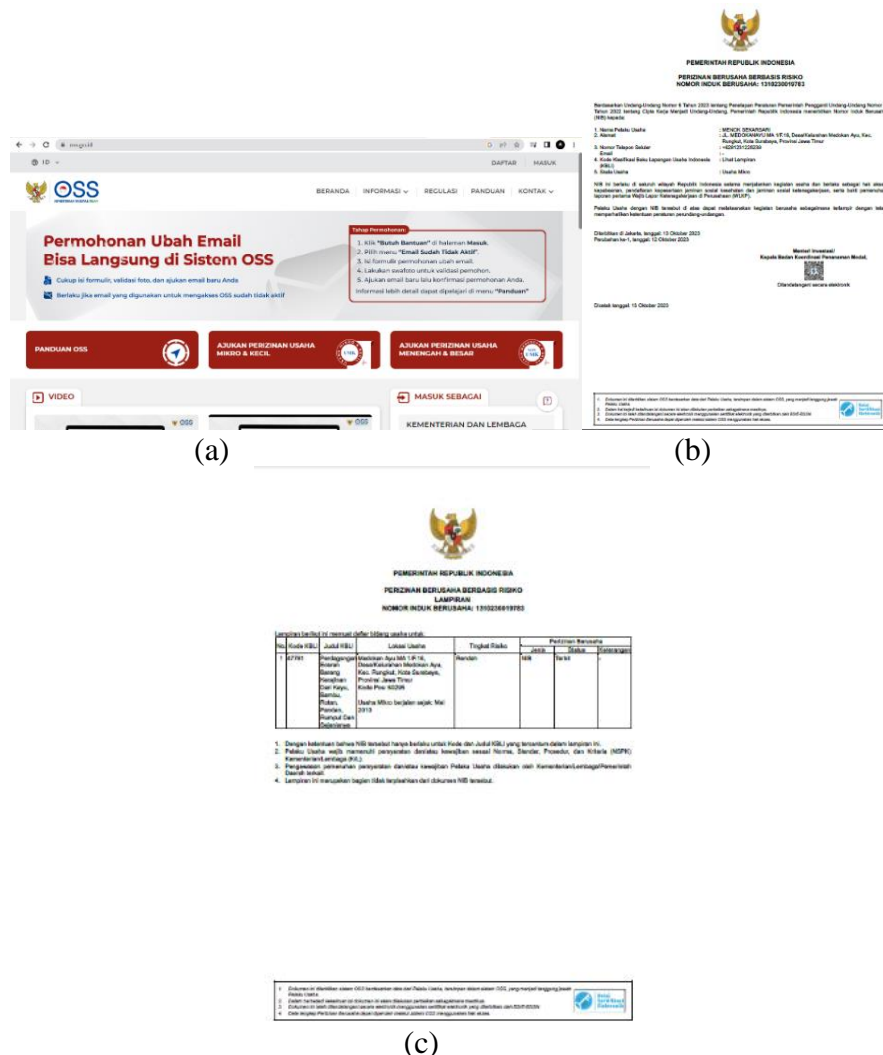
oss.go.id

ID

DAFTAR | MASUK

OSS

BERANDA | INFORMASI | REGULASI | PANDUAN | KONTAK

Permohonan Ubah Email Bisa Langsung di Sistem OSS

Cukup isi formulir, validasi foto, dan ajukan email baru Anda

Berlaku jika email yang digunakan untuk mengakses OSS sudah tidak aktif

Tahap Permohonan:
1. Klik "Butuh Bantuan" di halaman Masuk.
2. Pilih menu "Email Sudah Tidak Aktif".
3. Isi formulir permohonan ubah email.
4. Lakukan swafoto untuk validasi pemohon.
5. Ajukan email baru lalu konfirmasi permohonan Anda.
Informasi lebih detail dapat dipelajari di menu "Panduan"

PANDUAN OSS

AJUKAN PERIZINAN USAHA MIKRO & KECIL

AJUKAN PERIZINAN USAHA MENENGAH & BESAR

VIDEO

MASUK SEBAGAI

KEMENTERIAN DAN LEMBAGA

(a)

PEMERINTAH REPUBLIK INDONESIA

PERIZINAN BERUSAHA BERBASIS RISIKO
NOMOR INDUK BERUSAHA: 1310230019783

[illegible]

1. Nama Pelaku Usaha : MENOK SEKARSARI
2. Alamat : JL. MEDOKANAYU MA 1/F-16, Desa/Kelurahan Medokan Ayu, Kec. Rungkut, Kota Surabaya, Provinsi Jawa Timur
3. Nomor Telepon Seluler : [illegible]
Email : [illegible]
4. Kode Klasifikasi Baku Lapangan Usaha Indonesia (KBLI) : Lihat Lampiran
5. Skala Usaha : Usaha Mikro

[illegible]

Diterbitkan di Jakarta, tanggal: 13 Oktober 2023
Perubahan ke-1, tanggal: 13 Oktober 2023

Menteri Investasi/
Kepala Badan Koordinasi Penanaman Modal,

Ditandatangani secara elektronik

Dicetak tanggal: 13 Oktober 2023

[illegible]

(b)

PEMERINTAH REPUBLIK INDONESIA

PERIZINAN BERUSAHA BERBASIS RISIKO
LAMPIRAN
NOMOR INDUK BERUSAHA: 1310230019783

Lampiran berikut ini memuat daftar bidang usaha untuk:

| No. | Kode KBLI | Judul KBLI | Lokasi Usaha | Tingkat Risiko | Perizinan Berusaha Jenis | Status | Keterangan |
|---|---|---|---|---|---|---|---|
| 1 | 47781 | Perdagangan Eceran Barang Kerajinan Dari Kayu, Bambu, Rotan, Pandan, Rumput Dan Sejenisnya | Medokan Ayu MA 1/F-16, Desa/Kelurahan Medokan Ayu, Kec. Rungkut, Kota Surabaya, Provinsi Jawa Timur Kode Pos: 60295 Usaha Mikro berjalan sejak: Mei 2013 | Rendah | NIB | Terbit | - |

1. Dengan ketentuan bahwa NIB tersebut hanya berlaku untuk Kode dan Judul KBLI yang tercantum dalam lampiran ini.
2. Pelaku Usaha wajib memenuhi persyaratan dan/atau kewajiban sesuai Norma, Standar, Prosedur, dan Kriteria (NSPK) Kementerian/Lembaga (K/L).
3. Pengawasan pemenuhan persyaratan dan/atau kewajiban Pelaku Usaha dilakukan oleh Kementerian/Lembaga/Pemerintah Daerah terkait.
4. Lampiran ini merupakan bagian tidak terpisahkan dari dokumen NIB tersebut.

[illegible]

(c)